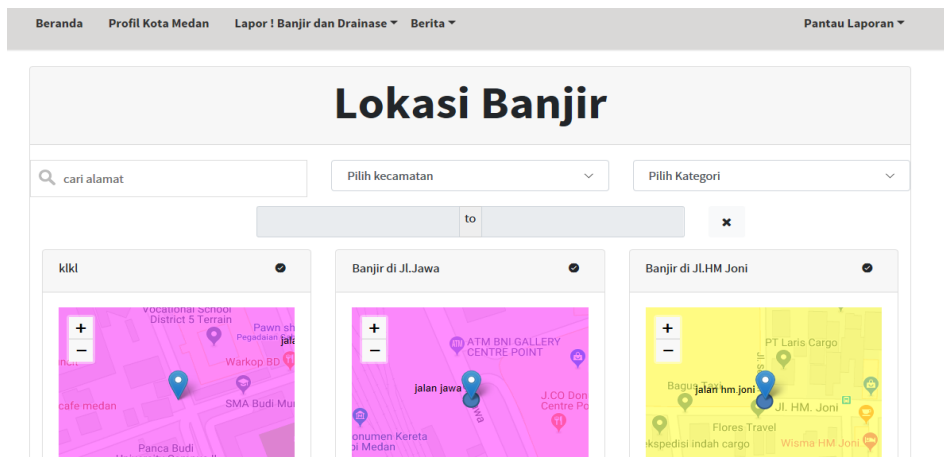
Beranda Profil Kota Medan Lapor ! Banjir dan Drainase Berita Pantau Laporan

Lokasi Banjir

cari alamat

Pilih kecamatan

Pilih Kategori

to

✖

klkl

+
−

Vocational School District 5 Terrain

Pawn sh

Pegadaian

jala

Warkop BD

cafe medan

SMA Budi Mu

Panca Budi

Banjir di Jl.Jawa

+
−

ATM BNI GALLERY CENTRE POINT

jalan jawa

J.CO Don Centre Po

onumen Kereta i Medan

Banjir di Jl.HM Joni

+
−

PT Laris Cargo

Bagus

jalan hm.joni

Jl. HM. Joni

Flores Travel

ekspedisi indah cargo

Wisma HM Joni